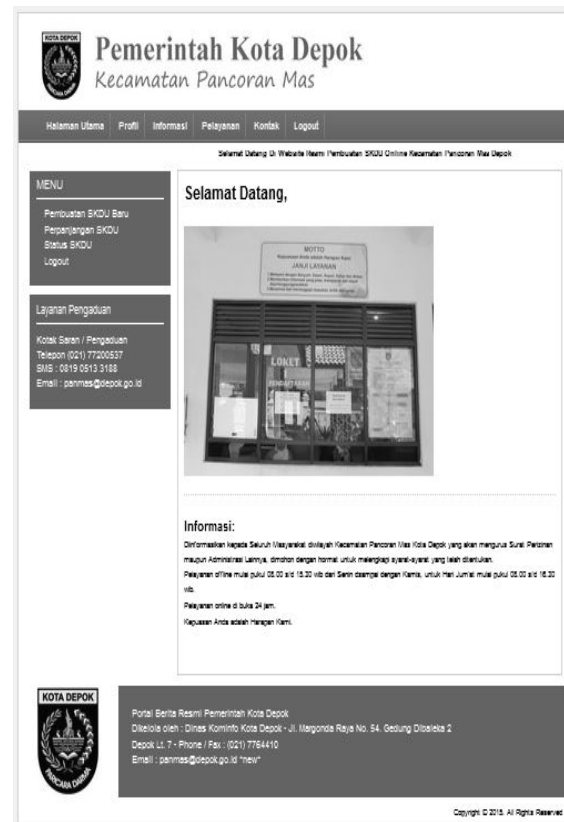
KOTA DEPOK

Pemerintah Kota Depok
Kecamatan Pancoran Mas

Halaman Utama | Profil | Informasi | Pelayanan | Kontak | Logout

Selamat Datang Di Website Resmi Pembuatan SKDU Online Kecamatan Pancoran Mas Depok

MENU
Pembuatan SKDU Baru
Perpanjangan SKDU
Status SKDU
Logout

Layanan Pengaduan
Kotak Saran / Pengaduan
Telepon (021) 77200537
SMS : 0819 0513 3188
Email : panmas@depok.go.id

Selamat Datang,

MOTTO
JANJI LAYANAN
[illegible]
LOKET
PENDAFTARAN

Informasi:
Diinformasikan kepada Seluruh Masyarakat diwilayah Kecamatan Pancoran Mas Kota Depok yang akan mengurus Surat Perizinan maupun Administrasi Lainnya, dimohon dengan hormat untuk melengkapi syarat-syarat yang telah ditentukan.
Pelayanan offline mulai pukul 08.00 s/d 15.30 wib dari Senin disamping dengan Kamis, untuk Hari Jum'at mulai pukul 08.00 s/d 16.30 wib.
Pelayanan online di buka 24 jam.
Kepuasan Anda adalah Harapan Kami.

KOTA DEPOK

Portal Berita Resmi Pemerintah Kota Depok
Dikelola oleh : Dinas Kominfo Kota Depok - Jl. Margonda Raya No. 54. Gedung Dibaleka 2
Depok Lt. 7 - Phone / Fax : (021) 7764410
Email : panmas@depok.go.id *new*

Copyright © 2015. All Rights Reserved